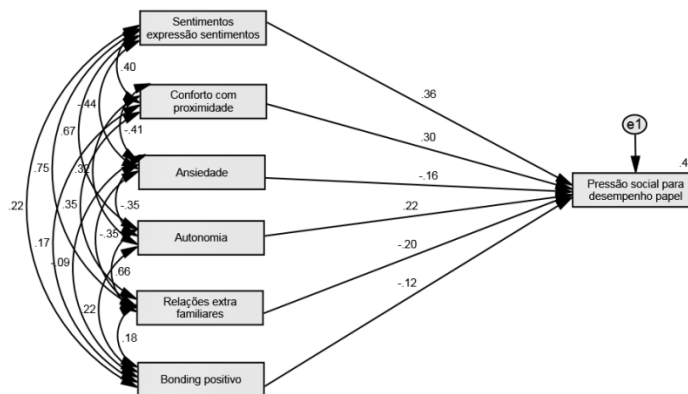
Sentimentos expressão sentimentos

Conforto com proximidade

Ansiedade

Autonomia

Relações extra familiares

Bonding positivo

.40
-.44
.67
-.41
.32
.75
.35
-.35
-.35
.22
.17
.66
-.09
.22
.18

.36
.30
-.16
.22
-.20
-.12

e1

.4

Pressão social para desempenho papel